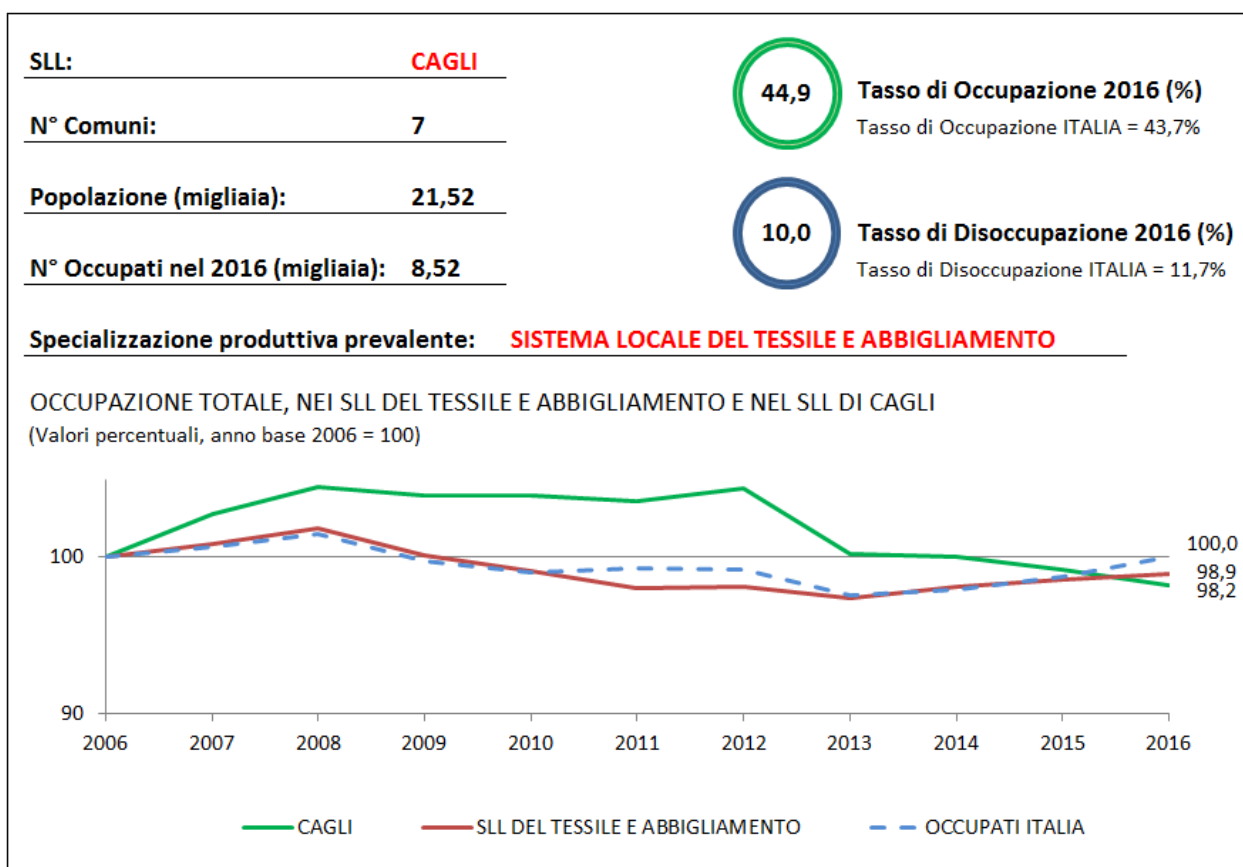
SLL: CAGLI

N° Comuni: 7

Popolazione (migliaia): 21,52

N° Occupati nel 2016 (migliaia): 8,52

44,9 Tasso di Occupazione 2016 (%)
Tasso di Occupazione ITALIA = 43,7%

10,0 Tasso di Disoccupazione 2016 (%)
Tasso di Disoccupazione ITALIA = 11,7%

Specializzazione produttiva prevalente: SISTEMA LOCALE DEL TESSILE E ABBIGLIAMENTO

OCCUPAZIONE TOTALE, NEI SLL DEL TESSILE E ABBIGLIAMENTO E NEL SLL DI CAGLI
(Valori percentuali, anno base 2006 = 100)

100
90
100,0
98,9
98,2
2006 2007 2008 2009 2010 2011 2012 2013 2014 2015 2016

CAGLI SLL DEL TESSILE E ABBIGLIAMENTO OCCUPATI ITALIA